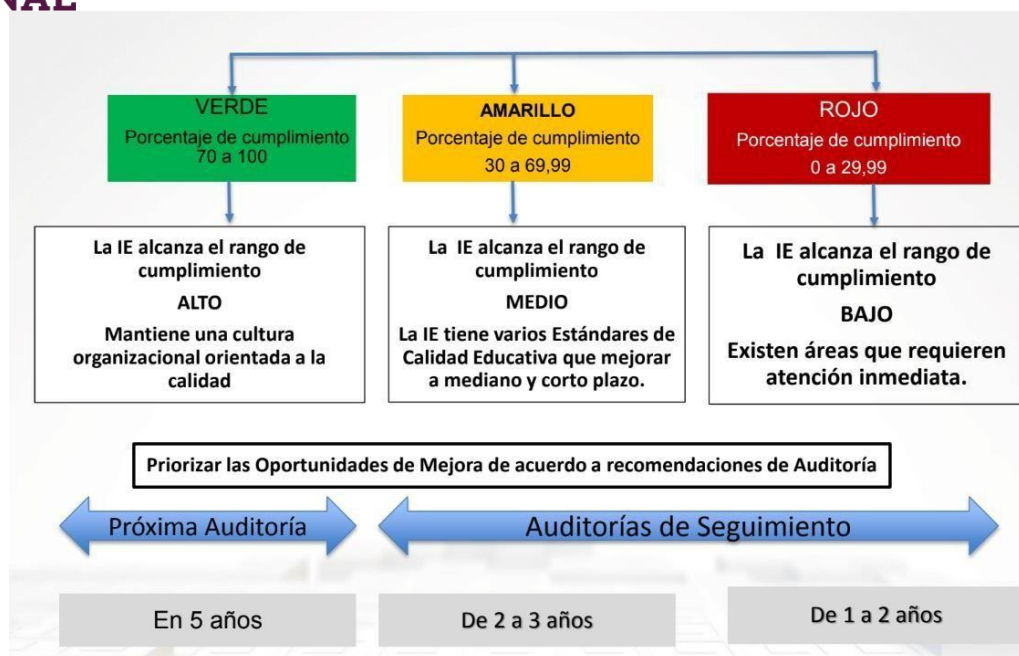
NAL

VERDE
Porcentaje de cumplimiento
70 a 100

AMARILLO
Porcentaje de cumplimiento
30 a 69,99

ROJO
Porcentaje de cumplimiento
0 a 29,99

La IE alcanza el rango de cumplimiento
ALTO
Mantiene una cultura organizacional orientada a la calidad

La IE alcanza el rango de cumplimiento
MEDIO
La IE tiene varios Estándares de Calidad Educativa que mejorar a mediano y corto plazo.

La IE alcanza el rango de cumplimiento
BAJO
Existen áreas que requieren atención inmediata.

Priorizar las Oportunidades de Mejora de acuerdo a recomendaciones de Auditoría

Próxima Auditoría

Auditorías de Seguimiento

En 5 años

De 2 a 3 años

De 1 a 2 años